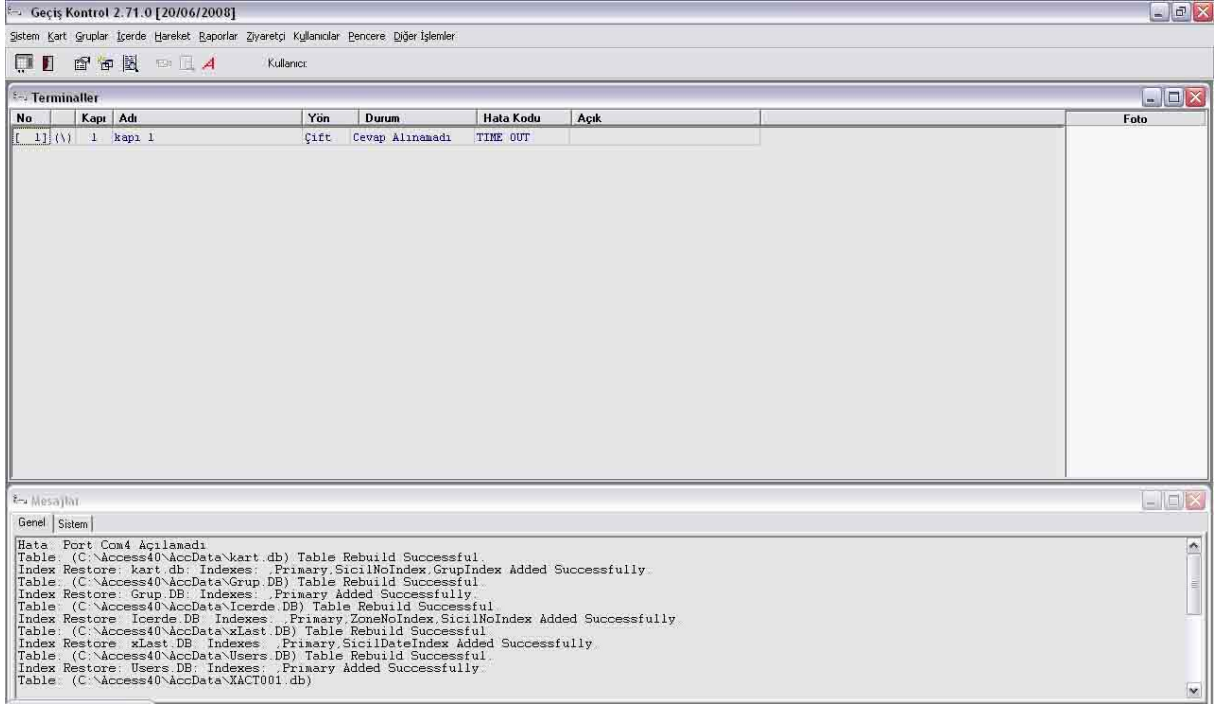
Geçiş Kontrol 2.71.0 [20/06/2008]

Sistem Kart Gruplar İcerde Hareket Raporlar Ziyaretçi Kullanıcılar Pencere Diğer İşlemler

Kullanıcı:

Terminaller

| No | | Kapı | Adı | Yön | Durum | Hata Kodu | Açık |
|---|---|---|---|---|---|---|---|
| [ 1] | (\) | 1 | kapı 1 | Çift | Cevap Alınamadı | TIME OUT | |

Foto

Mesajlar

Genel | Sistem

Hata Port Com4 Açılamadi
Table: (C:\Access40\AccData\kart.db) Table Rebuild Successful.
Index Restore: kart.db: Indexes: ,Primary,SicilNoIndex,GrupIndex Added Successfully.
Table: (C:\Access40\AccData\Grup.DB) Table Rebuild Successful.
Index Restore: Grup.DB: Indexes: ,Primary Added Successfully.
Table: (C:\Access40\AccData\Icerde.DB) Table Rebuild Successful.
Index Restore: Icerde.DB: Indexes: ,Primary,ZoneNoIndex,SicilNoIndex Added Successfully.
Table: (C:\Access40\AccData\xLast.DB) Table Rebuild Successful.
Index Restore: xLast.DB: Indexes: ,Primary,SicilDateIndex Added Successfully.
Table: (C:\Access40\AccData\Users.DB) Table Rebuild Successful.
Index Restore: Users.DB: Indexes: ,Primary Added Successfully.
Table: (C:\Access40\AccData\XACT001.db)